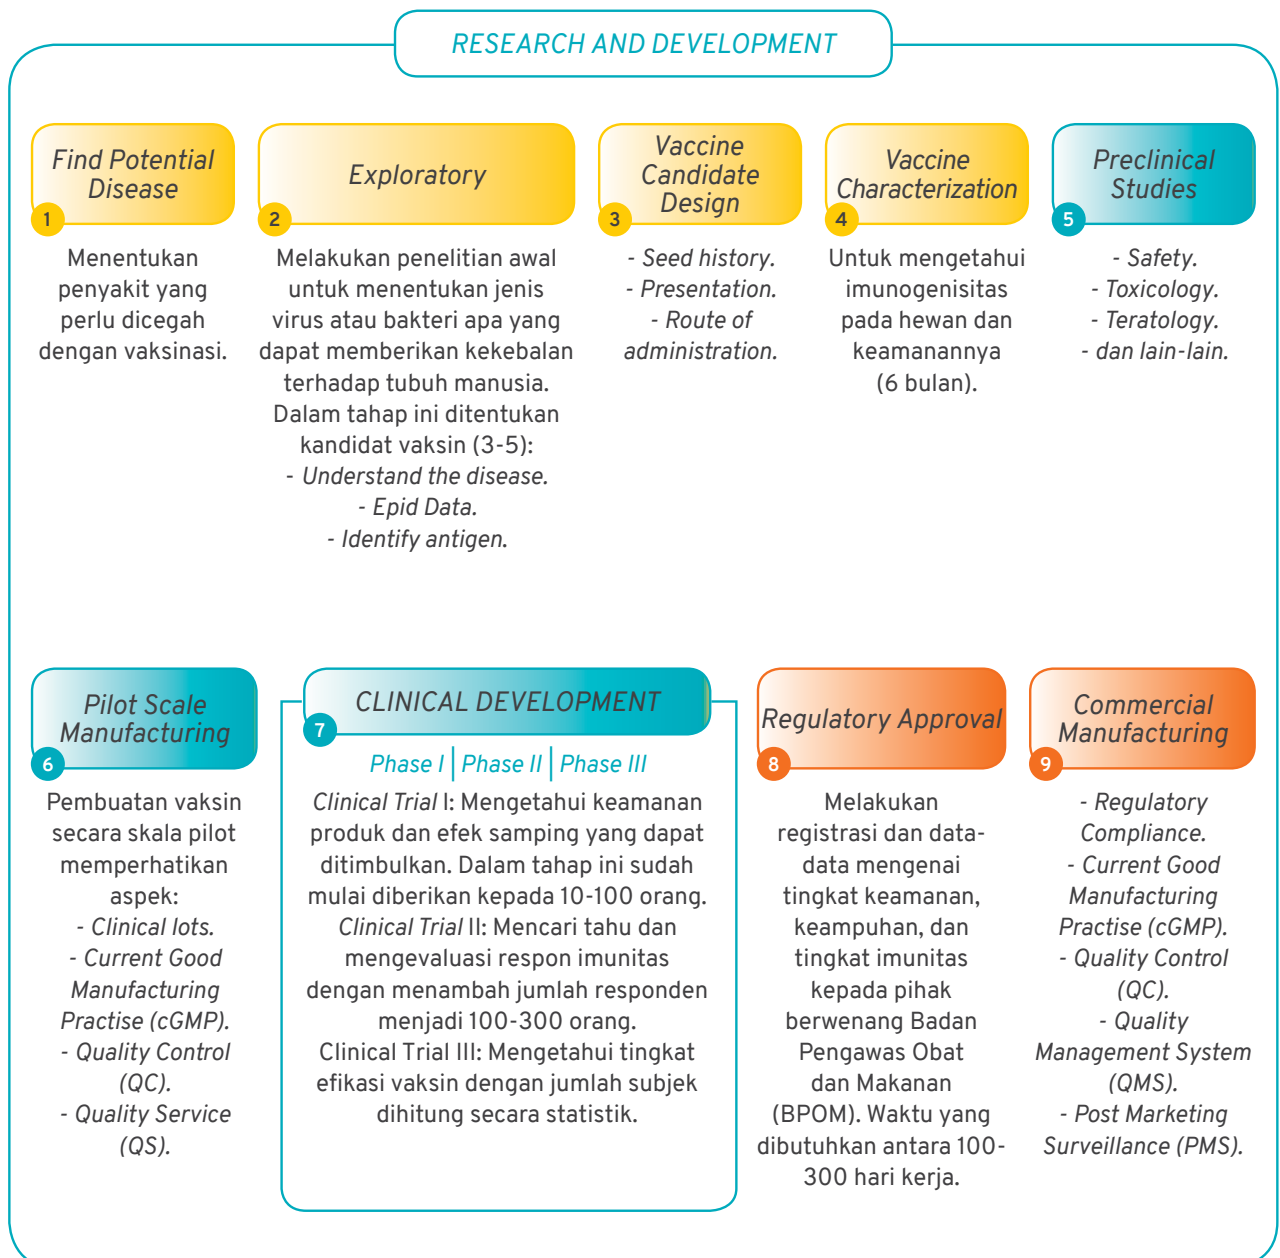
RESEARCH AND DEVELOPMENT

Find Potential Disease
1
Menentukan penyakit yang perlu dicegah dengan vaksinasi.

Exploratory
2
Melakukan penelitian awal untuk menentukan jenis virus atau bakteri apa yang dapat memberikan kekebalan terhadap tubuh manusia. Dalam tahap ini ditentukan kandidat vaksin (3-5):
- Understand the disease.
- Epid Data.
- Identify antigen.

Vaccine Candidate Design
3
- Seed history.
- Presentation.
- Route of administration.

Vaccine Characterization
4
Untuk mengetahui imunogenisitas pada hewan dan keamanannya (6 bulan).

Preclinical Studies
5
- Safety.
- Toxicology.
- Teratology.
- dan lain-lain.

Pilot Scale Manufacturing
6
Pembuatan vaksin secara skala pilot memperhatikan aspek:
- Clinical lots.
- Current Good Manufacturing Practise (cGMP).
- Quality Control (QC).
- Quality Service (QS).

CLINICAL DEVELOPMENT
7
Phase I | Phase II | Phase III
Clinical Trial I: Mengetahui keamanan produk dan efek samping yang dapat ditimbulkan. Dalam tahap ini sudah mulai diberikan kepada 10-100 orang.
Clinical Trial II: Mencari tahu dan mengevaluasi respon imunitas dengan menambah jumlah responden menjadi 100-300 orang.
Clinical Trial III: Mengetahui tingkat efikasi vaksin dengan jumlah subjek dihitung secara statistik.

Regulatory Approval
8
Melakukan registrasi dan data-data mengenai tingkat keamanan, keampuhan, dan tingkat imunitas kepada pihak berwenang Badan Pengawas Obat dan Makanan (BPOM). Waktu yang dibutuhkan antara 100-300 hari kerja.

Commercial Manufacturing
9
- Regulatory Compliance.
- Current Good Manufacturing Practise (cGMP).
- Quality Control (QC).
- Quality Management System (QMS).
- Post Marketing Surveillance (PMS).